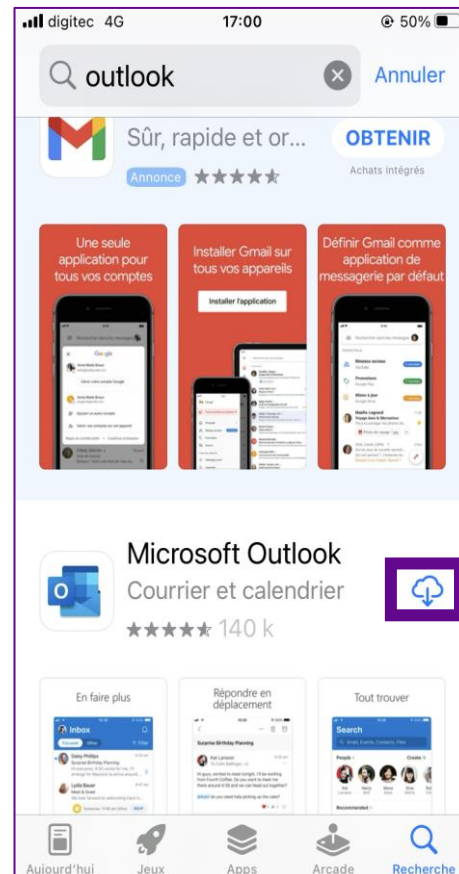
digitec 4G 17:00 50%

outlook

Annuler

Sûr, rapide et or...

OBTENIR

Achats intégrés

Annonce

Une seule application pour tous vos comptes

Google

Installer Gmail sur tous vos appareils

Installer l'application

Définir Gmail comme application de messagerie par défaut

Microsoft Outlook

Courrier et calendrier

140 k

En faire plus

Inbox

Répondre en déplacement

Surprise Birthday Planning

Tout trouver

Search

People

Aujourd'hui

Jeux

Apps

Arcade

Recherche